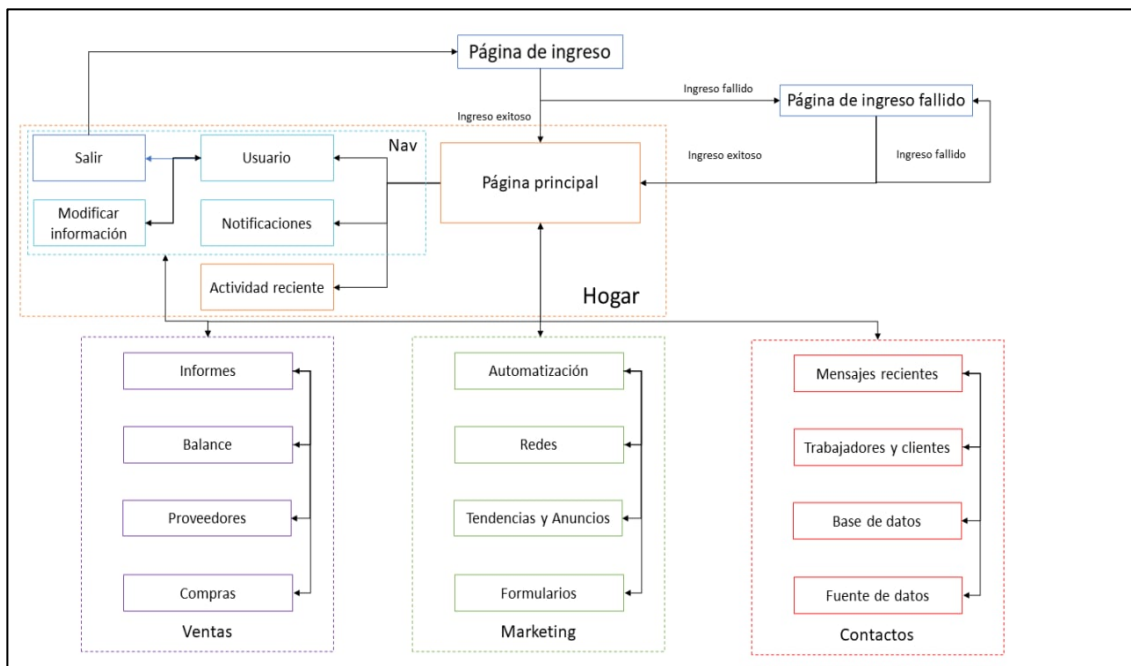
Página de ingreso

Ingreso fallido

Página de ingreso fallido

Ingreso exitoso

Salir

Usuario

Nav

Página principal

Ingreso exitoso

Ingreso fallido

Modificar información

Notificaciones

Actividad reciente

Hogar

Informes

Balance

Proveedores

Compras

Ventas

Automatización

Redes

Tendencias y Anuncios

Formularios

Marketing

Mensajes recientes

Trabajadores y clientes

Base de datos

Fuente de datos

Contactos